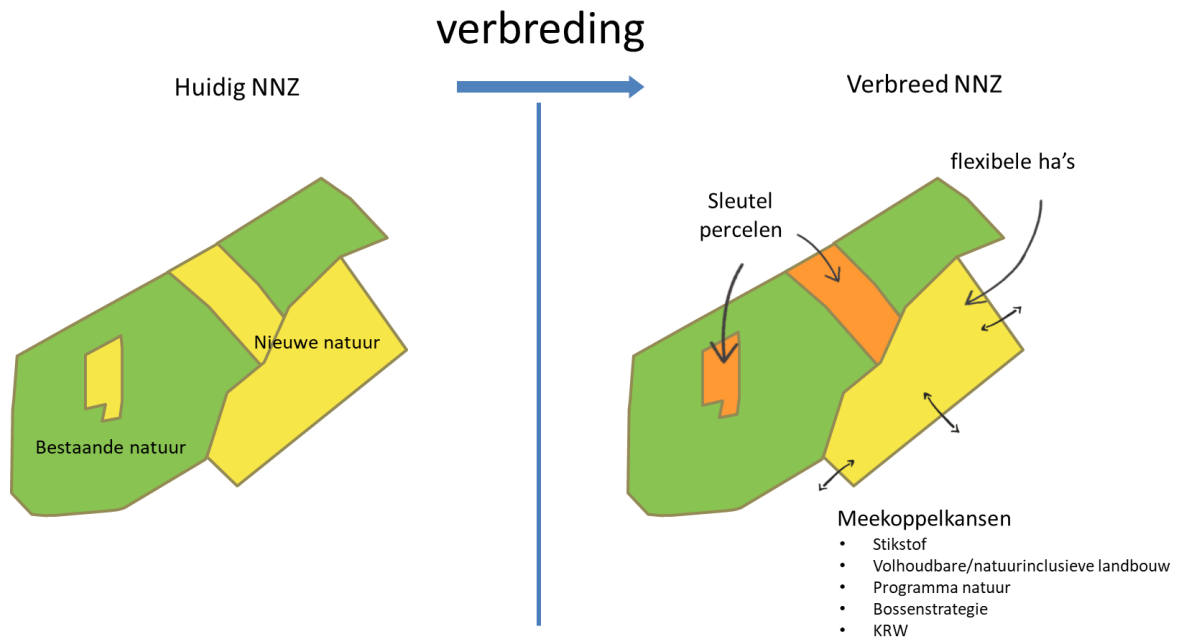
verbreding

Huidig NNZ

Nieuwe natuur

Bestaande natuur

Verbreed NNZ

flexibele ha's

Sleutel percelen

Meekoppelkansen
• Stikstof
• Volhoudbare/natuurinclusieve landbouw
• Programma natuur
• Bossenstrategie
• KRW